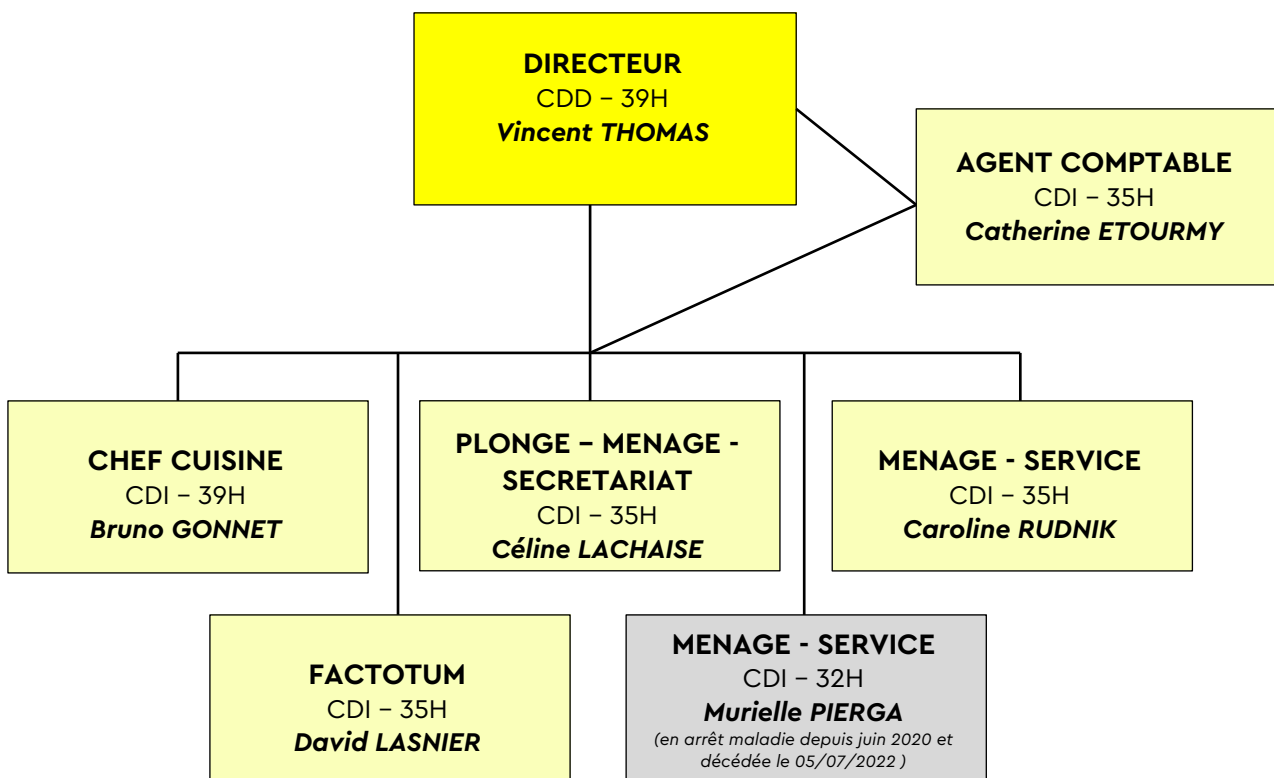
DIRECTEUR
CDD – 39H
Vincent THOMAS

AGENT COMPTABLE
CDI – 35H
Catherine ETOURMY

CHEF CUISINE
CDI – 39H
Bruno GONNET

PLONGE – MENAGE - SECRETARIAT
CDI – 35H
Céline LACHAISE

MENAGE - SERVICE
CDI – 35H
Caroline RUDNIK

FACTOTUM
CDI – 35H
David LASNIER

MENAGE - SERVICE
CDI – 32H
Murielle PIERGA
(en arrêt maladie depuis juin 2020 et décédée le 05/07/2022 )